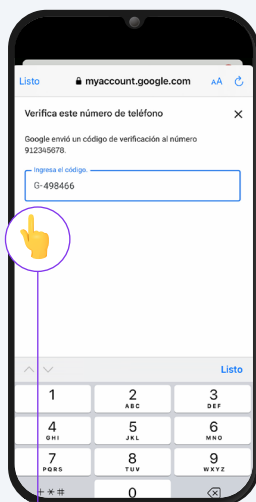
Listo myaccount.google.com AA

Verifica este número de teléfono

Google envió un código de verificación al número 912345678.

Ingresa el código
G- 498466

Listo

1
2 ABC
3 DEF
4 GHI
5 JKL
6 MNO
7 PQRS
8 TUV
9 WXYZ
+ * #
0